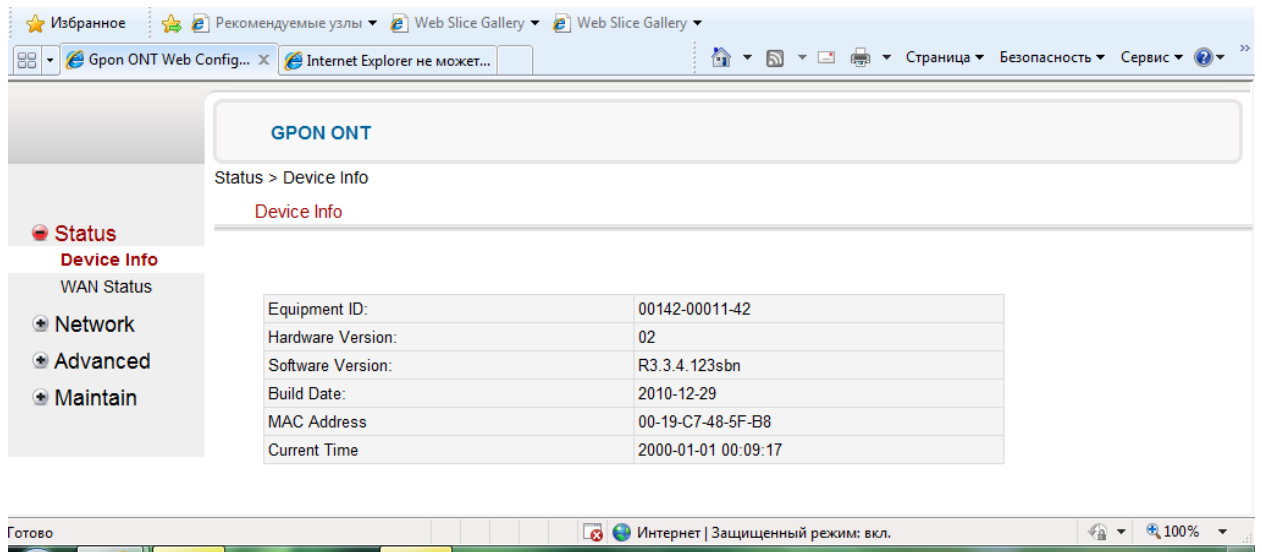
Избранное | Рекомендуемые узлы ▾ | Web Slice Gallery ▾ | Web Slice Gallery ▾

Gpon ONT Web Config... × | Internet Explorer не может...

Страница ▾ Безопасность ▾ Сервис ▾

GPON ONT

Status > Device Info

Device Info

Status
Device Info
WAN Status
Network
Advanced
Maintain

| Equipment ID: | 00142-00011-42 |
|---|---|
| Hardware Version: | 02 |
| Software Version: | R3.3.4.123sbn |
| Build Date: | 2010-12-29 |
| MAC Address | 00-19-C7-48-5F-B8 |
| Current Time | 2000-01-01 00:09:17 |

Готово | Интернет | Защищенный режим: вкл. | 100%